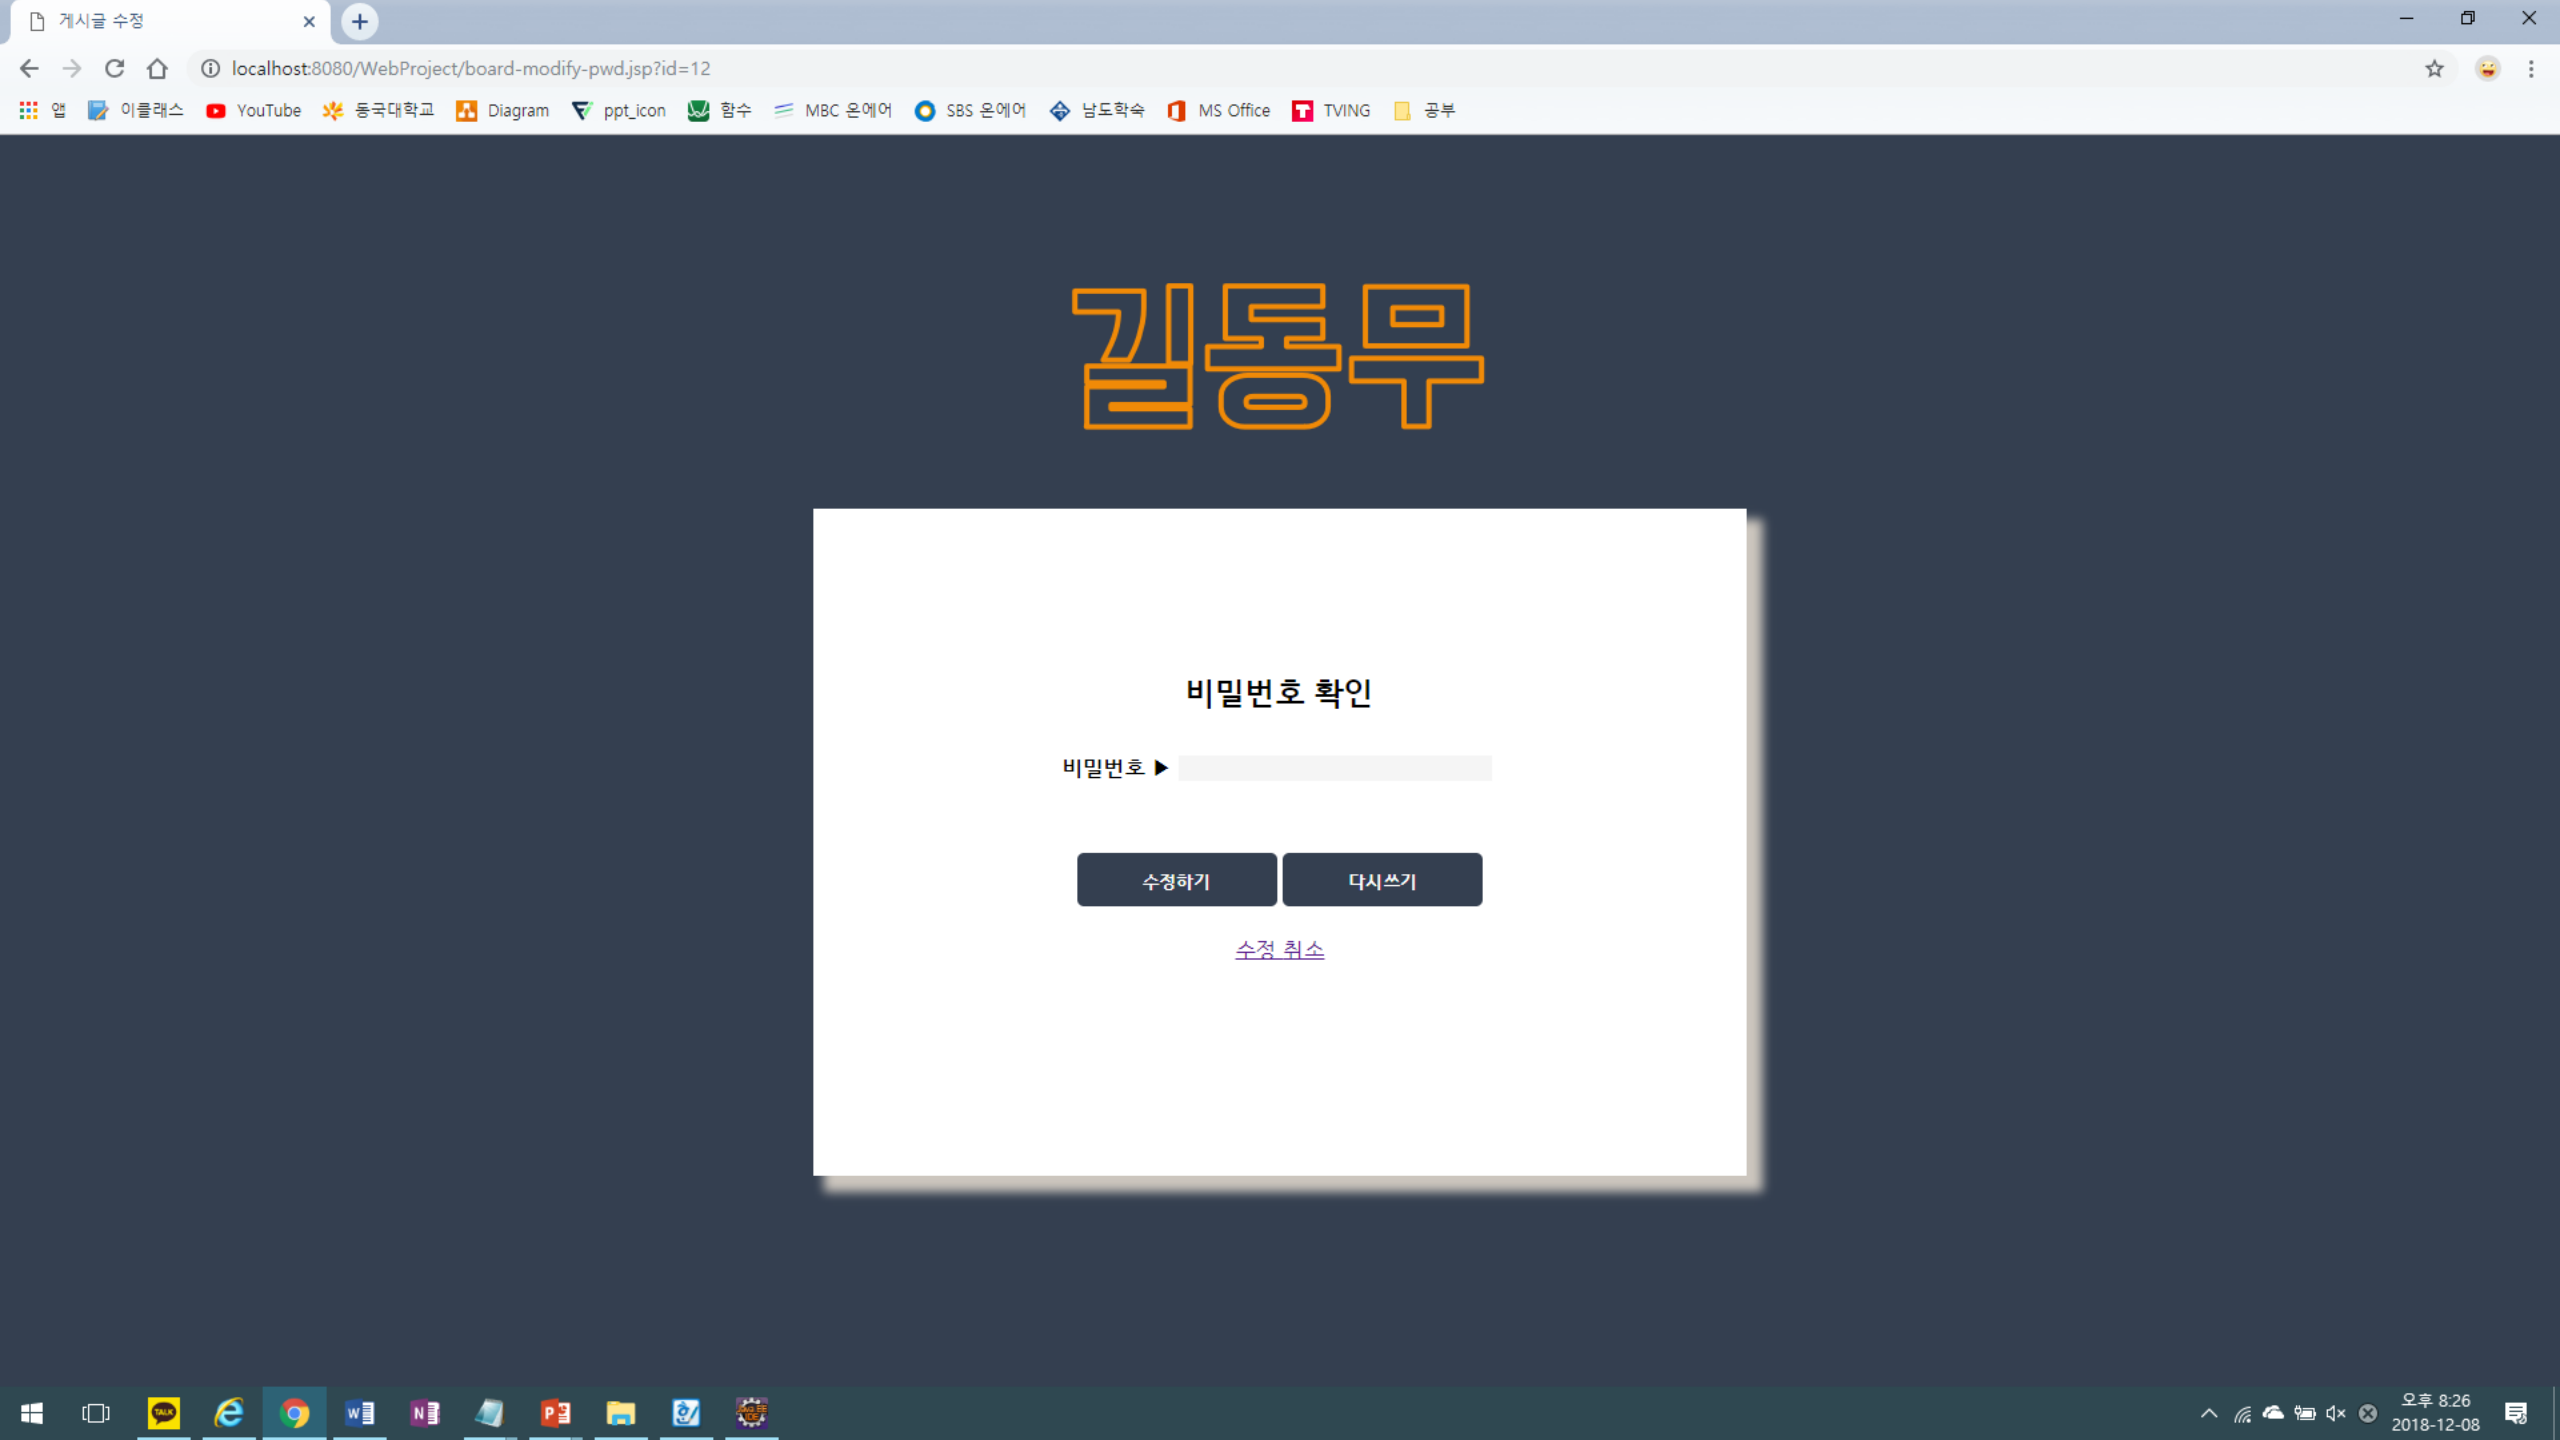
게시글 수정

localhost:8080/WebProject/board-modify-pwd.jsp?id=12

앱 이클래스 YouTube 동국대학교 Diagram ppt_icon 함수 MBC 온에어 SBS 온에어 남도학숙 MS Office TVING 공부

김동무

비밀번호 확인

비밀번호 ▶

수정하기 다시쓰기

수정 취소

오후 8:26
2018-12-08